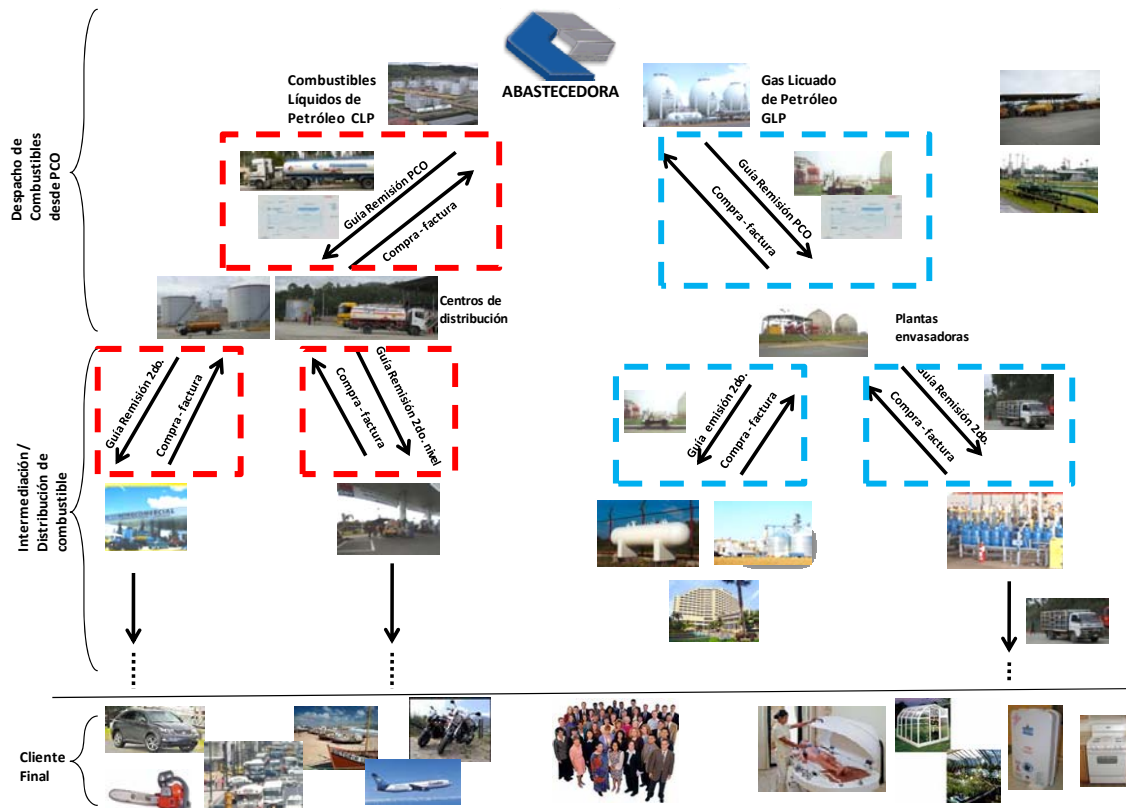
ABASTECEDORA

Despacho de Combustibles desde PCO

Combustibles Líquidos de Petróleo CLP

Gas Licuado de Petróleo GLP

Guía Remisión PCO

Compra - factura

Guía Remisión PCO

Compra - factura

Centros de distribución

Plantas envasadoras

Intermediación / Distribución de combustible

Guía Remisión 2do.

Compra - factura

Compra - factura

Guía Remisión 2do. nivel

Guía emisión 2do.

Compra - factura

Guía Remisión 2do.

Compra - factura

Cliente Final